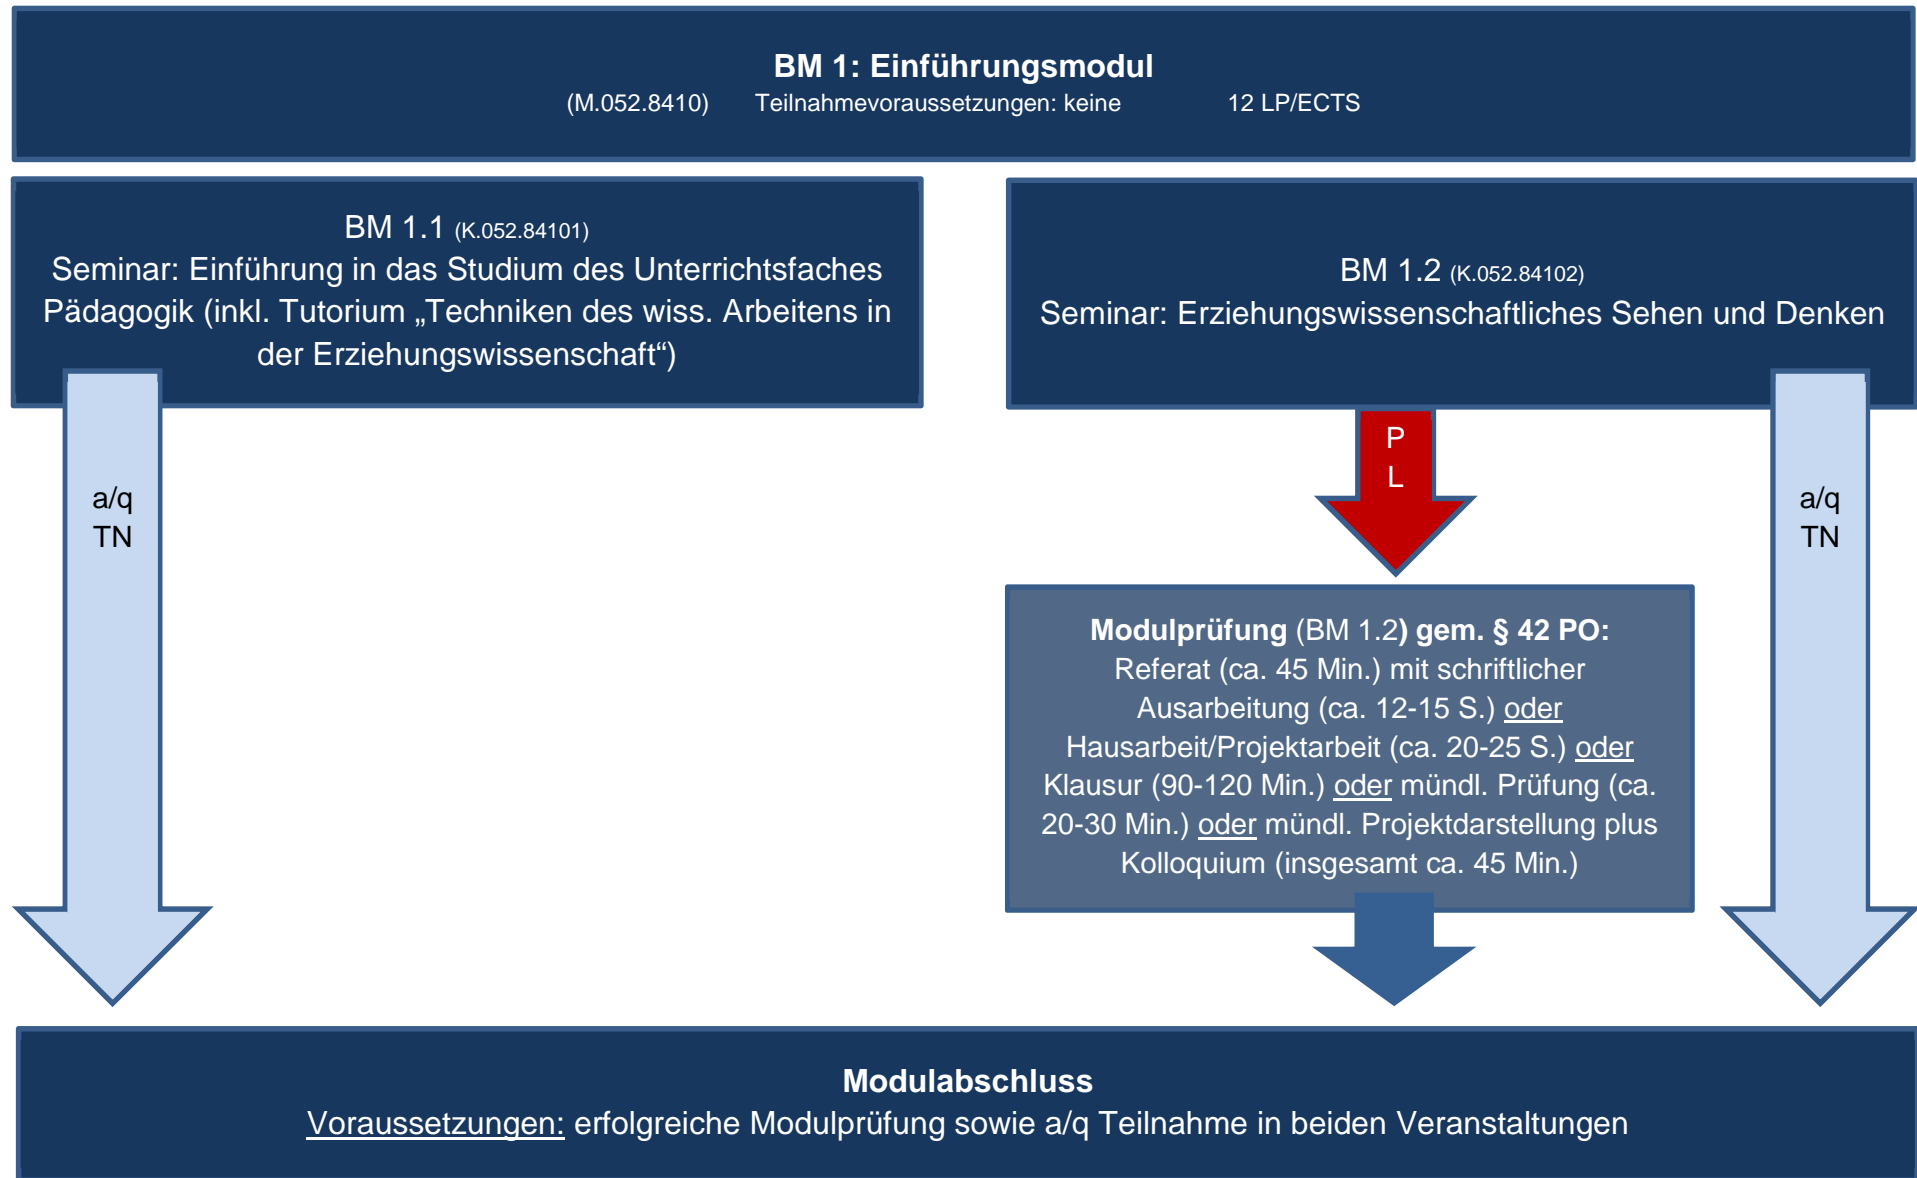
**BM 1: Einführungsmodul**
(M.052.8410) Teilnahmevoraussetzungen: keine 12 LP/ECTS

BM 1.1 (K.052.84101)
Seminar: Einführung in das Studium des Unterrichtsfaches Pädagogik (inkl. Tutorium „Techniken des wiss. Arbeitens in der Erziehungswissenschaft“)

BM 1.2 (K.052.84102)
Seminar: Erziehungswissenschaftliches Sehen und Denken

a/q
TN

P
L

a/q
TN

**Modulprüfung** (BM 1.2**) gem. § 42 PO:**
Referat (ca. 45 Min.) mit schriftlicher Ausarbeitung (ca. 12-15 S.) oder Hausarbeit/Projektarbeit (ca. 20-25 S.) oder Klausur (90-120 Min.) oder mündl. Prüfung (ca. 20-30 Min.) oder mündl. Projektdarstellung plus Kolloquium (insgesamt ca. 45 Min.)

**Modulabschluss**
Voraussetzungen: erfolgreiche Modulprüfung sowie a/q Teilnahme in beiden Veranstaltungen